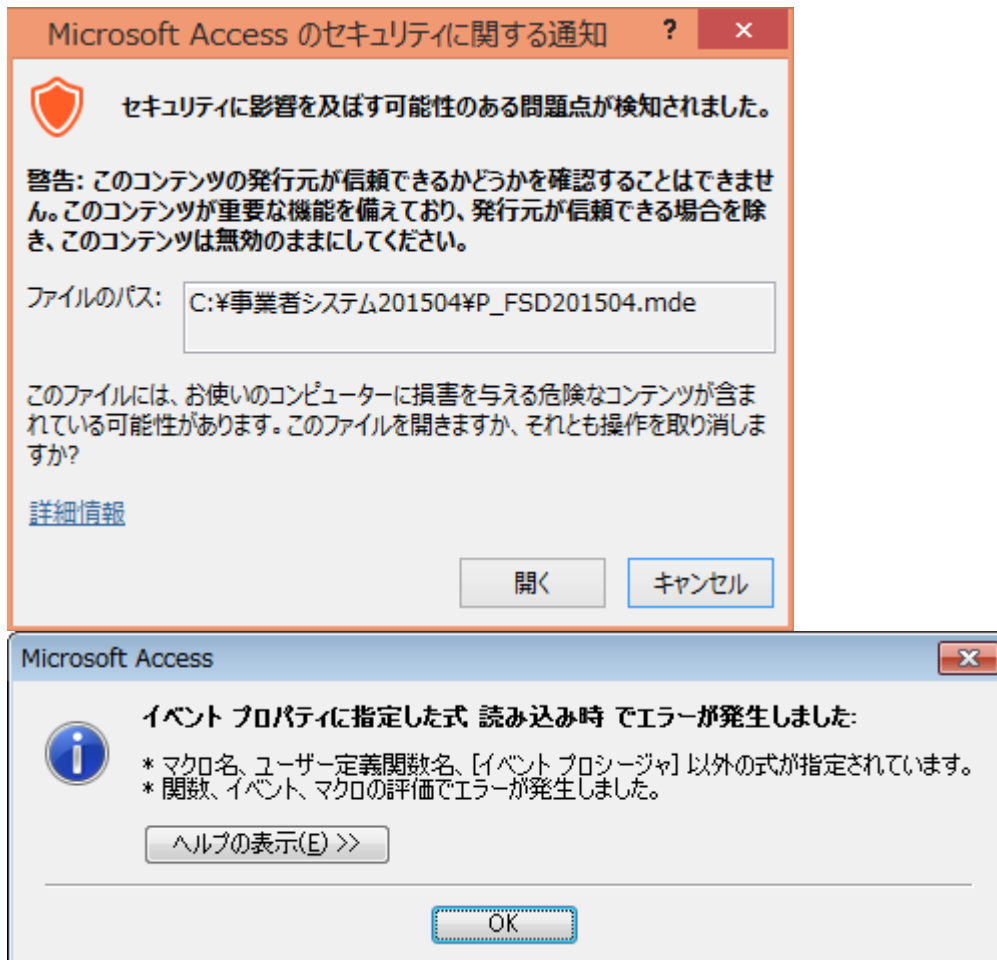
Microsoft Access のセキュリティに関する通知

?

×

セキュリティに影響を及ぼす可能性のある問題点が検知されました。

警告: このコンテンツの発行元が信頼できるかどうかを確認することはできません。このコンテンツが重要な機能を備えており、発行元が信頼できる場合を除き、このコンテンツは無効のままにしてください。

ファイルのパス: C:¥事業者システム201504¥P_FSD201504.mde

このファイルには、お使いのコンピューターに損害を与える危険なコンテンツが含まれている可能性があります。このファイルを開きますか、それとも操作を取り消しますか?

詳細情報

開く

キャンセル

Microsoft Access

イベント プロパティに指定した式 読み込み時 でエラーが発生しました:

* マクロ名、ユーザー定義関数名、[イベント プロシージャ] 以外の式が指定されています。
* 関数、イベント、マクロの評価でエラーが発生しました。

ヘルプの表示(E) >>

OK